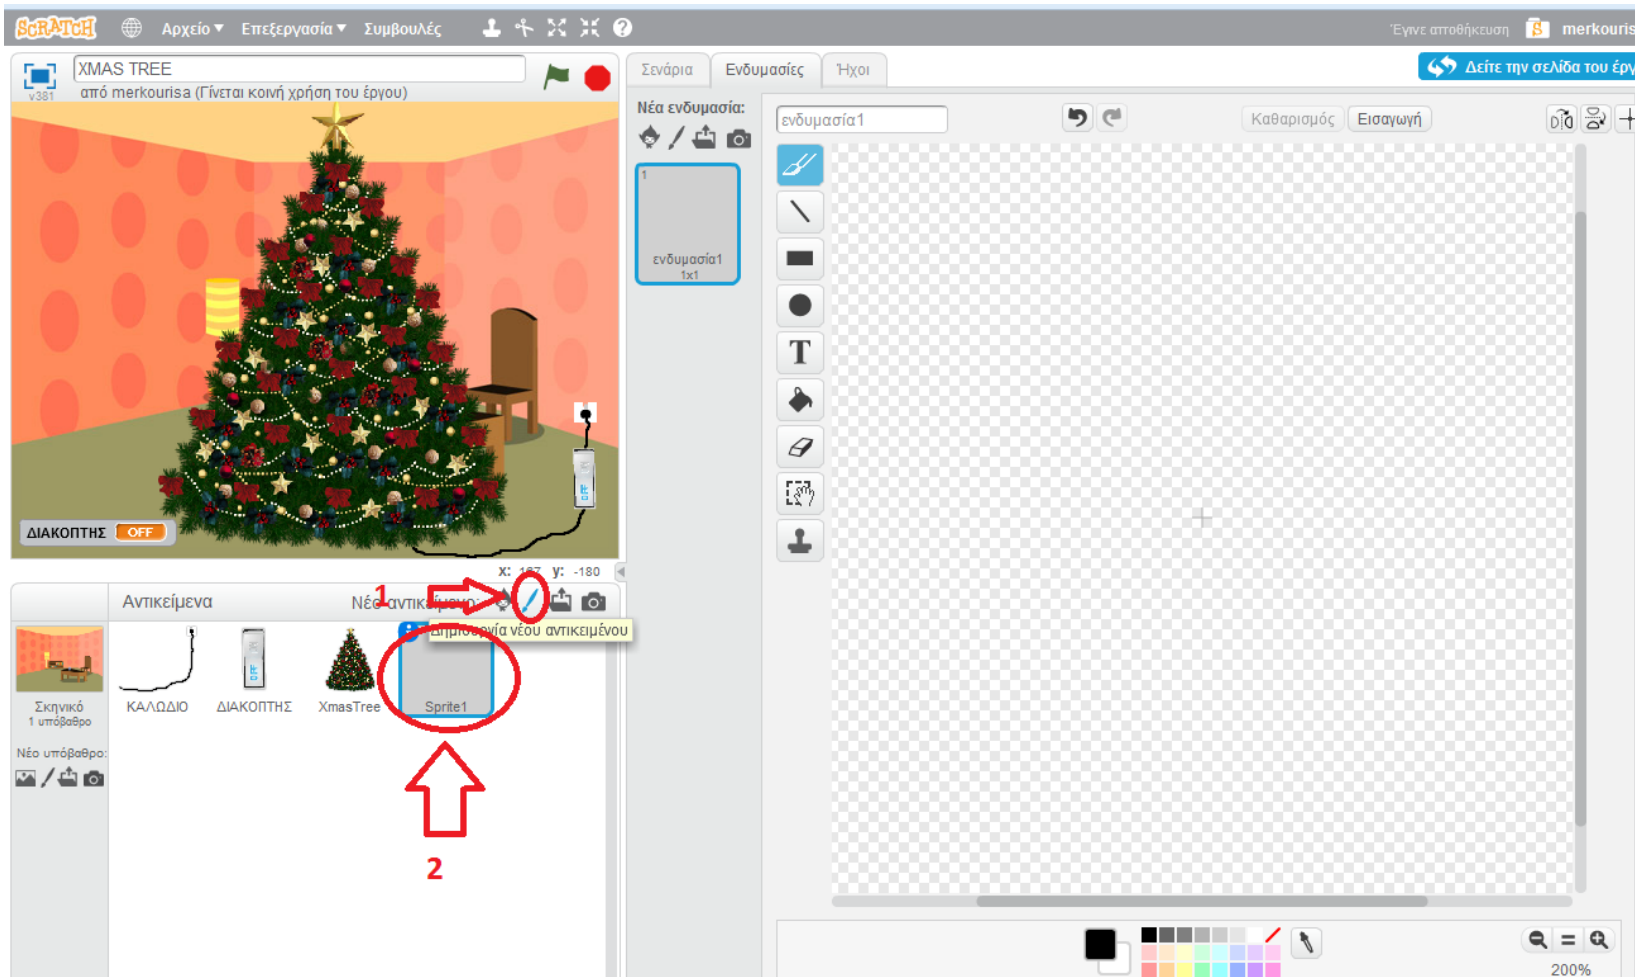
SCRATCH Αρχείο ▾ Επεξεργασία ▾ Συμβουλές

Έγινε αποθήκευση merkouris

XMAS TREE
v381 από merkourisa (Γίνεται κοινή χρήση του έργου)

Σενάρια Ενδυμασίες Ήχοι

Δείτε την σελίδα του έργ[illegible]

Νέα ενδυμασία:

ενδυμασία1

Καθαρισμός Εισαγωγή

1
ενδυμασία1
1x1

T

ΔΙΑΚΟΠΤΗΣ OFF

x: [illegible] y: -180

Αντικείμενα Νέο αντικείμενο

1

Δημιουργία νέου αντικειμένου

Σκηνικό
1 υπόβαθρο

Νέο υπόβαθρο:

ΚΑΛΩΔΙΟ ΔΙΑΚΟΠΤΗΣ XmasTree Sprite1

2

200%